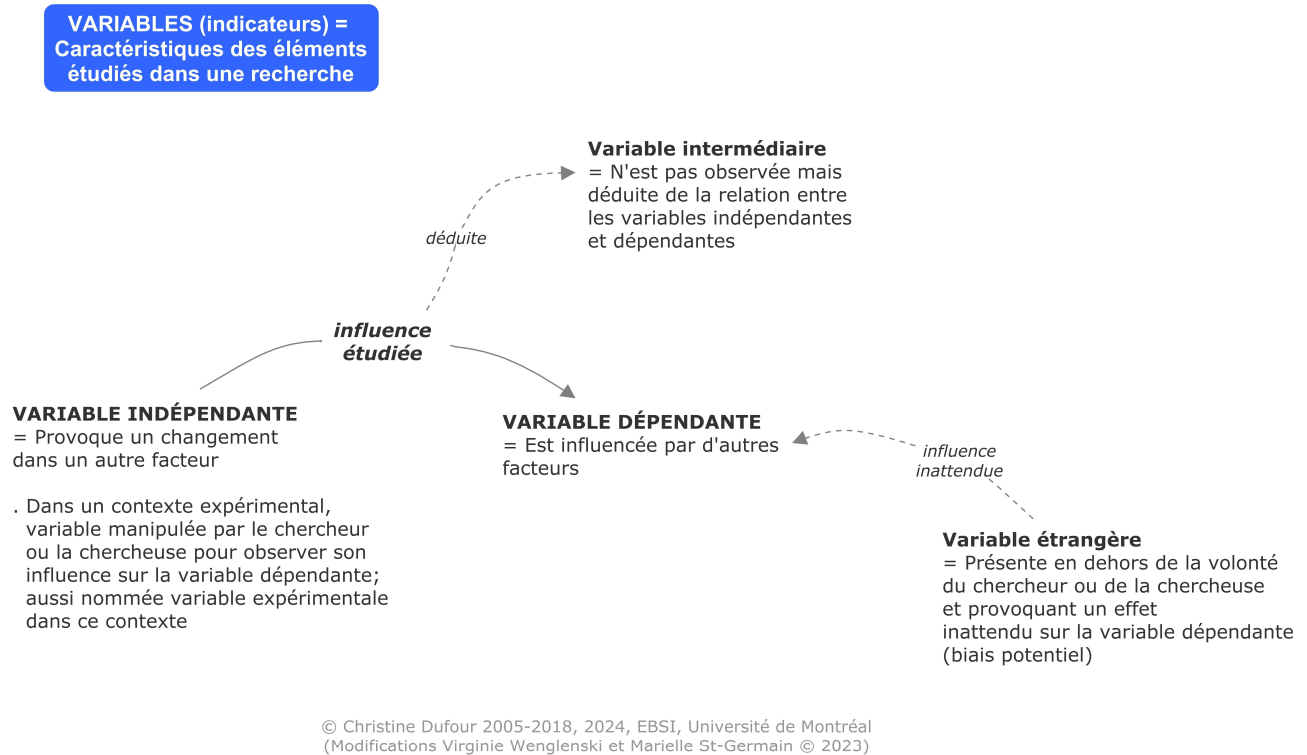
VARIABLES (indicateurs) = Caractéristiques des éléments étudiés dans une recherche

Variable intermédiaire
= N'est pas observée mais déduite de la relation entre les variables indépendantes et dépendantes

déduite

influence étudiée

VARIABLE INDÉPENDANTE
= Provoque un changement dans un autre facteur

. Dans un contexte expérimental, variable manipulée par le chercheur ou la chercheuse pour observer son influence sur la variable dépendante; aussi nommée variable expérimentale dans ce contexte

VARIABLE DÉPENDANTE
= Est influencée par d'autres facteurs

influence inattendue

Variable étrangère
= Présente en dehors de la volonté du chercheur ou de la chercheuse et provoquant un effet inattendu sur la variable dépendante (biais potentiel)

© Christine Dufour 2005-2018, 2024, EBSI, Université de Montréal
(Modifications Virginie Wenglenski et Marielle St-Germain © 2023)